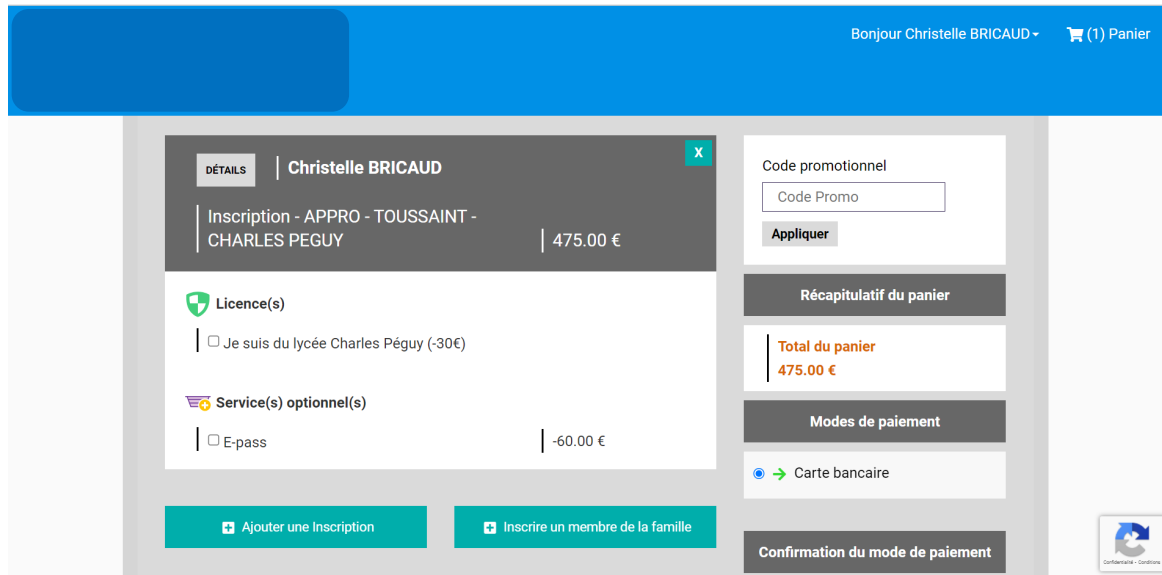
Bonjour Christelle BRICAUD (1) Panier

DÉTAILS Christelle BRICAUD

X

Inscription - APPRO - TOUSSAINT - CHARLES PEGUY 475.00 €

Licence(s)

Je suis du lycée Charles Péguy (-30€)

Service(s) optionnel(s)

E-pass -60.00 €

Ajouter une Inscription

Inscrire un membre de la famille

Code promotionnel

Code Promo

Appliquer

Récapitulatif du panier

Total du panier
475.00 €

Modes de paiement

Carte bancaire

Confirmation du mode de paiement

Confidentialité - Conditions